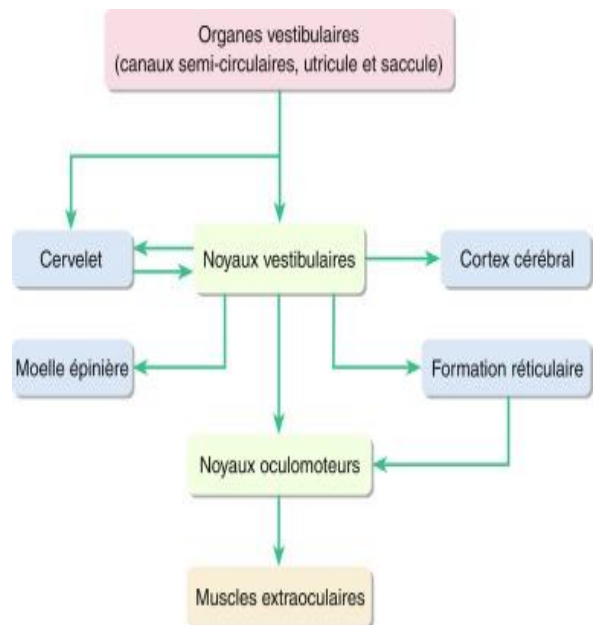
Organes vestibulaires
(canaux semi-circulaires, utricule et saccule)

Cervelet

Noyaux vestibulaires

Cortex cérébral

Moelle épinière

Formation réticulaire

Noyaux oculomoteurs

Muscles extraoculaires